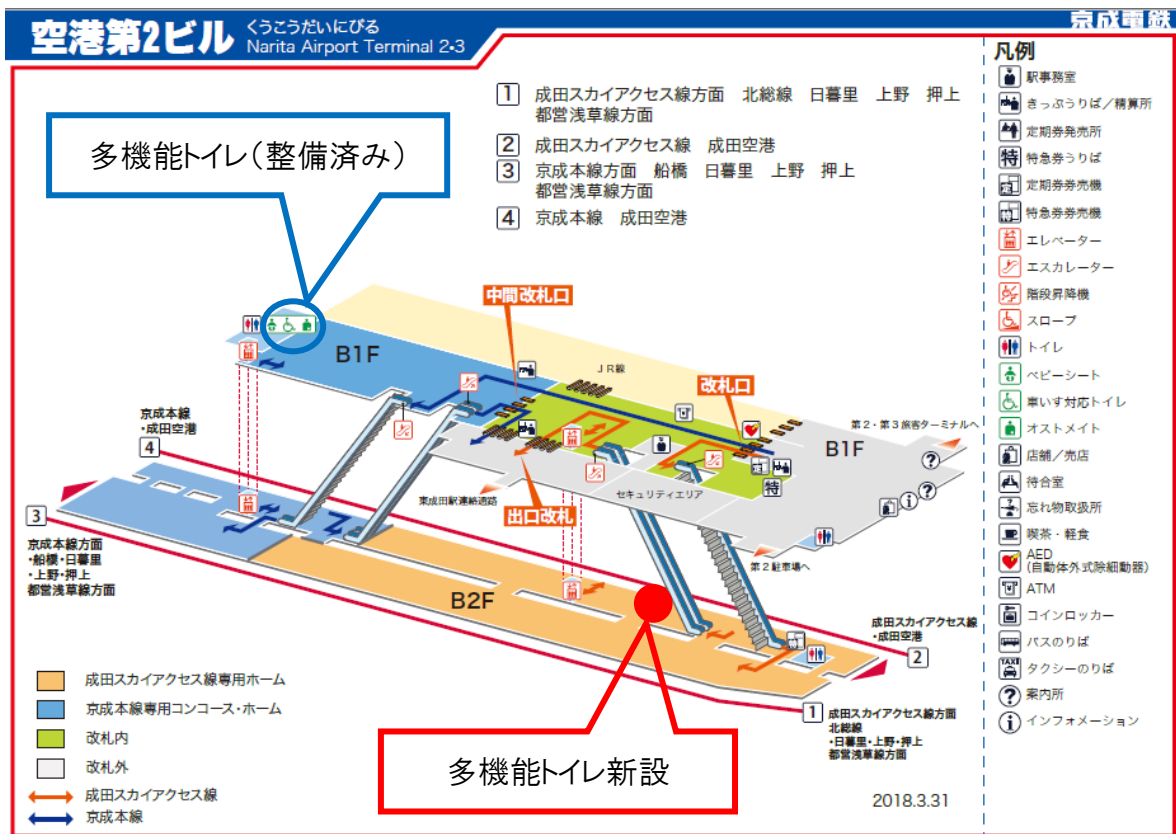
空港第2ビル くうこうだいにびる Narita Airport Terminal 2･3

京成電鉄

1 成田スカイアクセス線方面 北総線 日暮里 上野 押上 都営浅草線方面

2 成田スカイアクセス線 成田空港

3 京成本線方面 船橋 日暮里 上野 押上 都営浅草線方面

4 京成本線 成田空港

多機能トイレ(整備済み)

B1F

中間改札口

JR線

改札口

B1F

第2・第3旅客ターミナルへ

京成本線 ・成田空港

4

東成田駅連絡通路

出口改札

セキュリティエリア

特

3

京成本線方面 ・船橋・日暮里 ・上野・押上 都営浅草線方面

B2F

第2駐車場へ

成田スカイアクセス線 ・成田空港

2

1 成田スカイアクセス線方面 北総線 ・日暮里・上野・押上 都営浅草線方面

多機能トイレ新設

成田スカイアクセス線専用ホーム

京成本線専用コンコース・ホーム

改札内

改札外

成田スカイアクセス線

京成本線

2018.3.31

凡例

駅事務室

きっぷうりば/精算所

定期券発売所

特急券うりば

定期券券売機

特急券券売機

エレベーター

エスカレーター

階段昇降機

スロープ

トイレ

ベビーシート

車いす対応トイレ

オストメイト

店舗/売店

待合室

忘れ物取扱所

喫茶・軽食

AED (自動体外式除細動器)

ATM

コインロッカー

バスのりば

タクシーのりば

案内所

インフォメーション